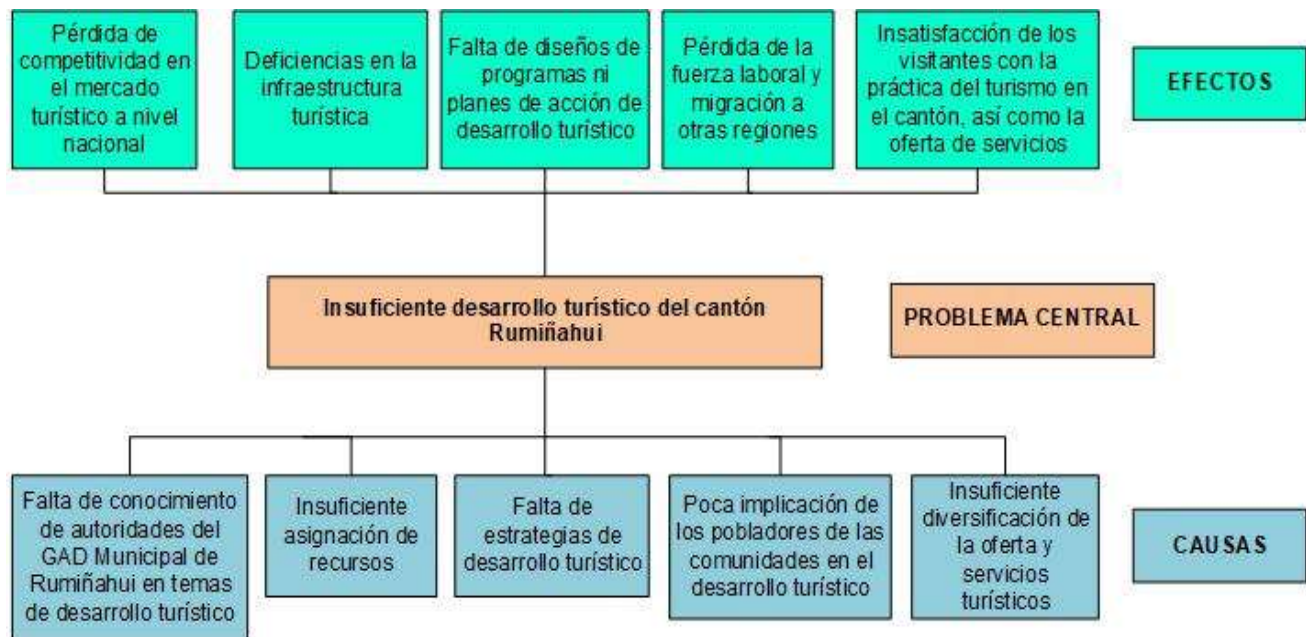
Pérdida de competitividad en el mercado turístico a nivel nacional

Deficiencias en la infraestructura turística

Falta de diseños de programas ni planes de acción de desarrollo turístico

Pérdida de la fuerza laboral y migración a otras regiones

Insatisfacción de los visitantes con la práctica del turismo en el cantón, así como la oferta de servicios

EFECTOS

Insuficiente desarrollo turístico del cantón Rumiñahui

PROBLEMA CENTRAL

Falta de conocimiento de autoridades del GAD Municipal de Rumiñahui en temas de desarrollo turístico

Insuficiente asignación de recursos

Falta de estrategias de desarrollo turístico

Poca implicación de los pobladores de las comunidades en el desarrollo turístico

Insuficiente diversificación de la oferta y servicios turísticos

CAUSAS